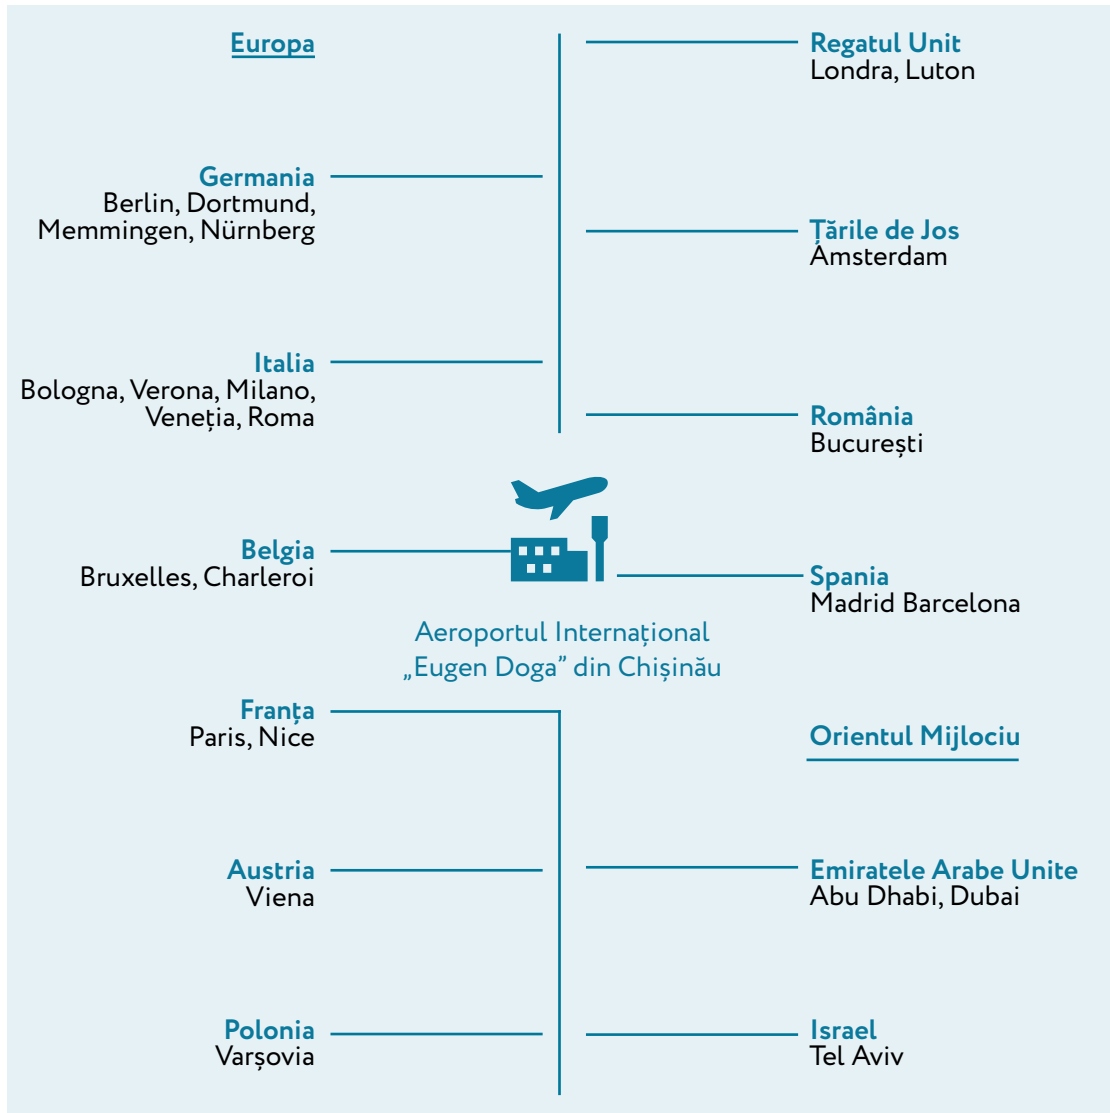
Europa

Regatul Unit
Londra, Luton

Germania
Berlin, Dortmund, Memmingen, Nürnberg

Țările de Jos
Amsterdam

Italia
Bologna, Verona, Milano, Veneția, Roma

România
București

Belgia
Bruxelles, Charleroi

Spania
Madrid Barcelona

Aeroportul Internațional „Eugen Doga” din Chișinău

Franța
Paris, Nice

Orientul Mijlociu

Austria
Viena

Emiratele Arabe Unite
Abu Dhabi, Dubai

Polonia
Varșovia

Israel
Tel Aviv